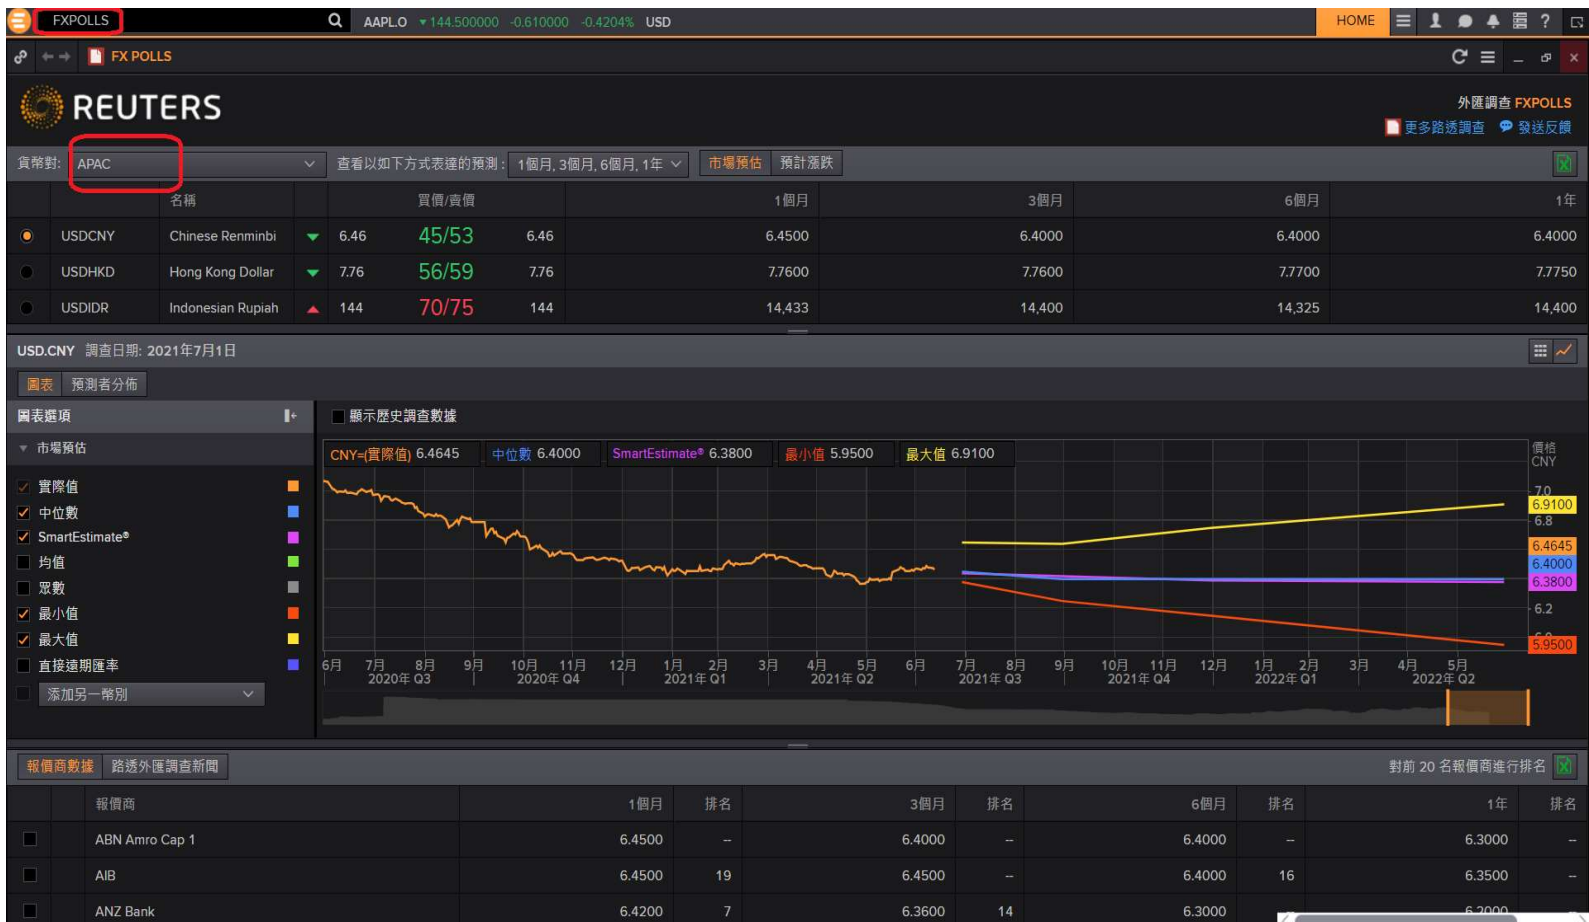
FXPOLLS AAPL.O ▼144.500000 -0.610000 -0.4204% USD HOME

FX POLLS

REUTERS

外匯調查 FXPOLLS
更多路透調查 發送反饋

貨幣對: APAC 查看以如下方式表達的預測: 1個月, 3個月, 6個月, 1年 市場預估 預計漲跌

| | | 名稱 | | 買價/賣價 | | | 1個月 | 3個月 | 6個月 | 1年 |
|---|---|---|---|---|---|---|---|---|---|---|
| | USDCNY | Chinese Renminbi | ▼ | 6.46 | 45/53 | 6.46 | 6.4500 | 6.4000 | 6.4000 | 6.4000 |
| | USDHKD | Hong Kong Dollar | ▼ | 7.76 | 56/59 | 7.76 | 7.7600 | 7.7600 | 7.7700 | 7.7750 |
| | USDIDR | Indonesian Rupiah | ▲ | 144 | 70/75 | 144 | 14,433 | 14,400 | 14,325 | 14,400 |

USD.CNY 調查日期: 2021年7月1日

圖表 預測者分佈

圖表選項
市場預估
實際值
中位數
SmartEstimate®
均值
眾數
最小值
最大值
直接遠期匯率
添加另一幣別

顯示歷史調查數據

CNY=(實際值) 6.4645 中位數 6.4000 SmartEstimate® 6.3800 最小值 5.9500 最大值 6.9100

價格 CNY
7.0 6.9100 6.8 6.4645 6.4000 6.3800 6.2 6.0 5.9500

6月 7月 2020年 Q3 8月 9月 10月 2020年 Q4 11月 12月 1月 2021年 Q1 2月 3月 4月 2021年 Q2 5月 6月 7月 2021年 Q3 8月 9月 10月 2021年 Q4 11月 12月 1月 2022年 Q1 2月 3月 4月 2022年 Q2 5月

報價商數據 路透外匯調查新聞 對前 20 名報價商進行排名

| | 報價商 | 1個月 | 排名 | 3個月 | 排名 | 6個月 | 排名 | 1年 | 排名 |
|---|---|---|---|---|---|---|---|---|---|
| | ABN Amro Cap 1 | 6.4500 | -- | 6.4000 | -- | 6.4000 | -- | 6.3000 | -- |
| | AIB | 6.4500 | 19 | 6.4500 | -- | 6.4000 | 16 | 6.3500 | -- |
| | ANZ Bank | 6.4200 | 7 | 6.3600 | 14 | 6.3000 | | 6.2000 | |